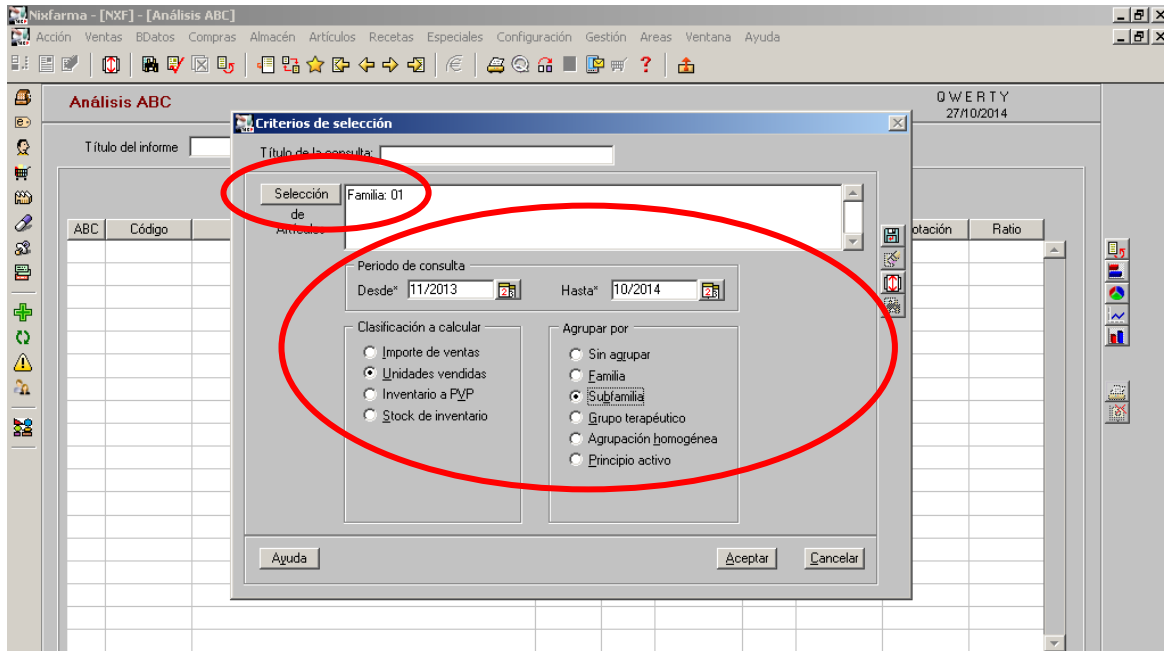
Nixfarma - [NXF] - [Análisis ABC]

Acción Ventas BDatos Compras Almacén Artículos Recetas Especiales Configuración Gestión Areas Ventana Ayuda

Análisis ABC

QWERTY
27/10/2014

Título del informe

| ABC | Código | | Rotación | Ratio |
|---|---|---|---|---|

Criterios de selección

Título de la consulta:

Selección de Artículos

Familia: 01

Periodo de consulta

Desde* 11/2013

Hasta* 10/2014

Clasificación a calcular

Importe de ventas
Unidades vendidas
Inventario a PVP
Stock de inventario

Agrupar por

Sin agrupar
Familia
Subfamilia
Grupo terapéutico
Agrupación homogénea
Principio activo

Ayuda

Aceptar

Cancelar